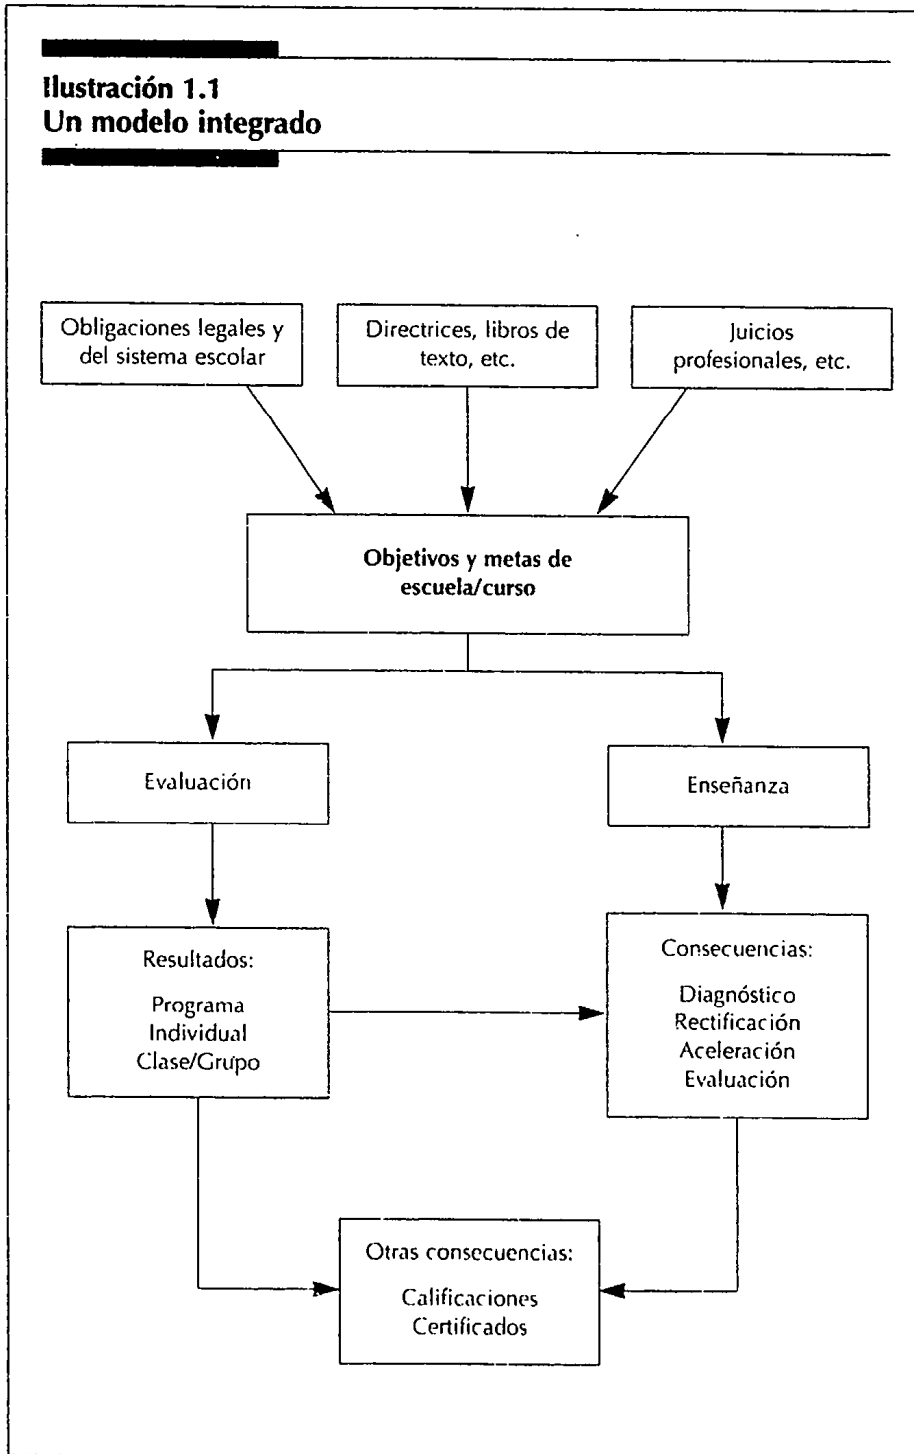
Ilustración 1.1
Un modelo integrado

Obligaciones legales y del sistema escolar

Directrices, libros de texto, etc.

Juicios profesionales, etc.

Objetivos y metas de escuela/curso

Evaluación

Enseñanza

Resultados:

Programa
Individual
Clase/Grupo

Consecuencias:

Diagnóstico
Rectificación
Aceleración
Evaluación

Otras consecuencias:

Calificaciones
Certificados